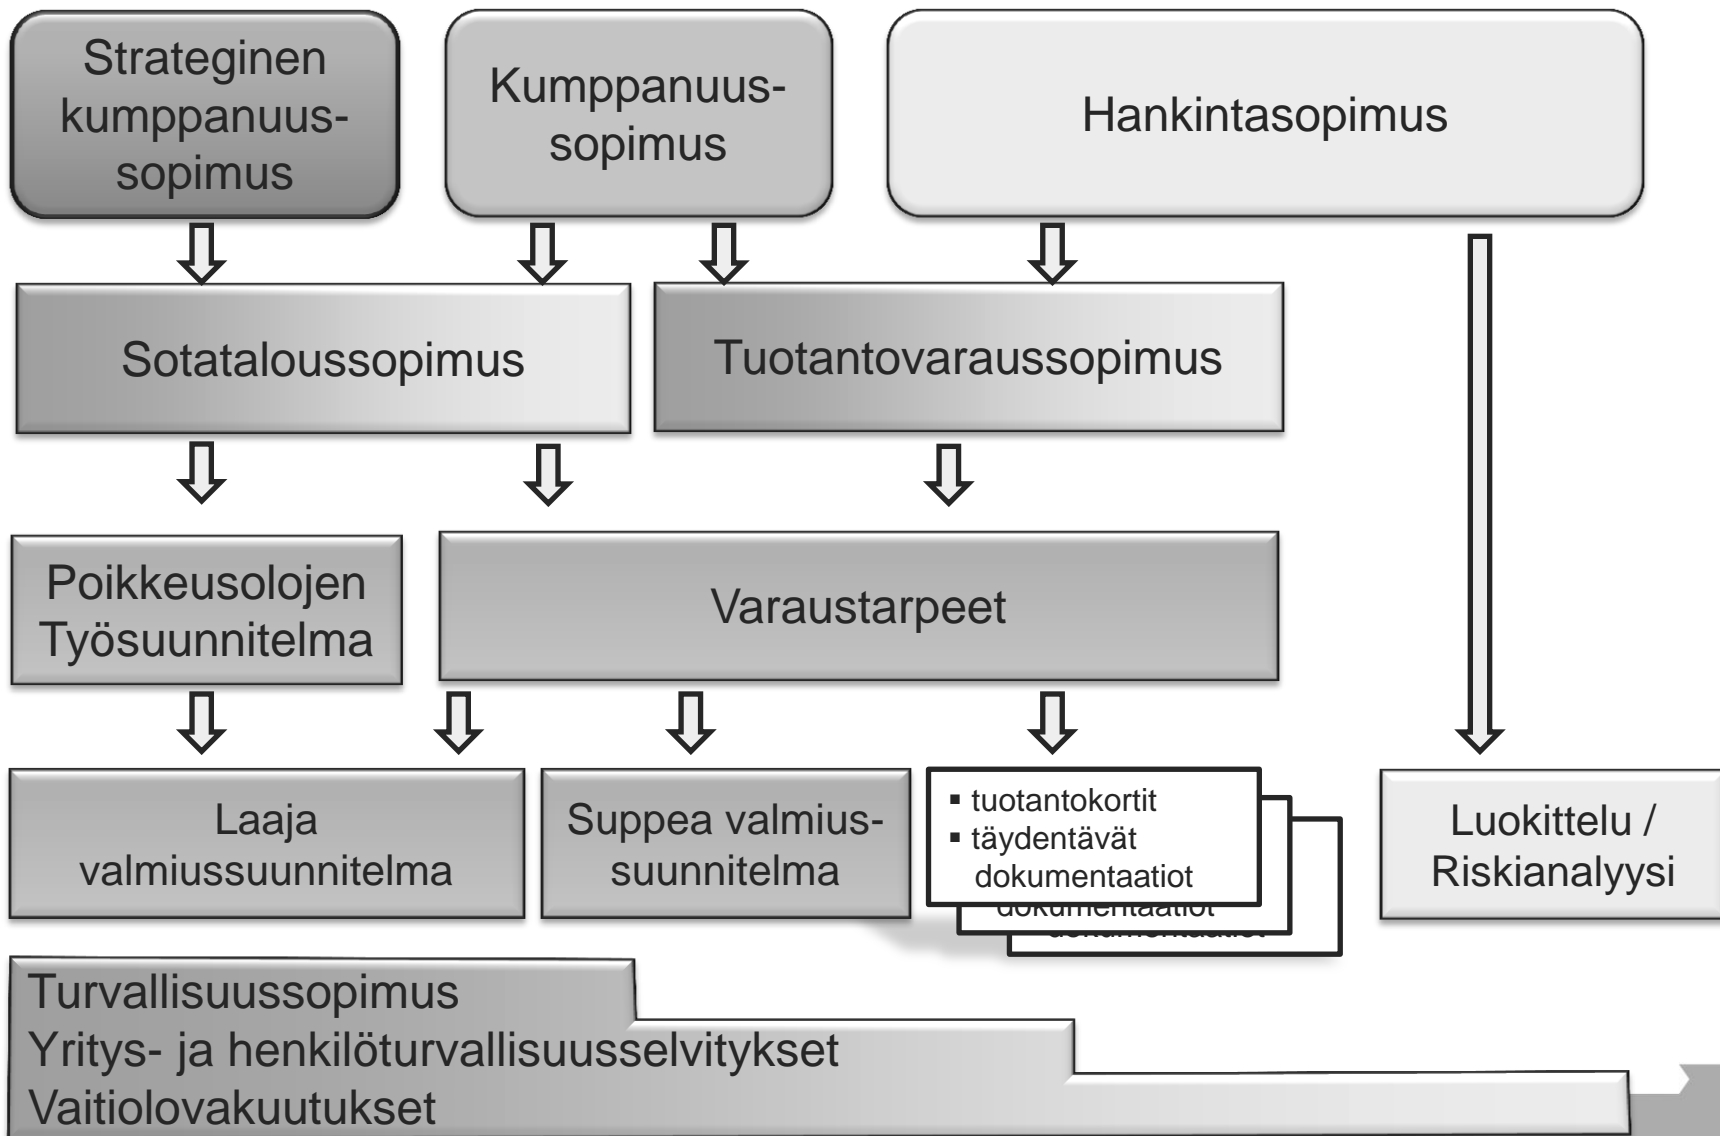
Strateginen kumppanuussopimus

Kumppanuussopimus

Hankintasopimus

Sotataloussopimus

Tuotantovaraussopimus

Poikkeusolojen Työsuunnitelma

Varaustarpeet

Laaja valmiussuunnitelma

Suppea valmiussuunnitelma

- tuotantokortit
- täydentävät dokumentaatiot

Luokittelu / Riskianalyysi

Turvallisuussopimus
Yritys- ja henkilöturvallisuusselvitykset
Vaitiolovakuutukset